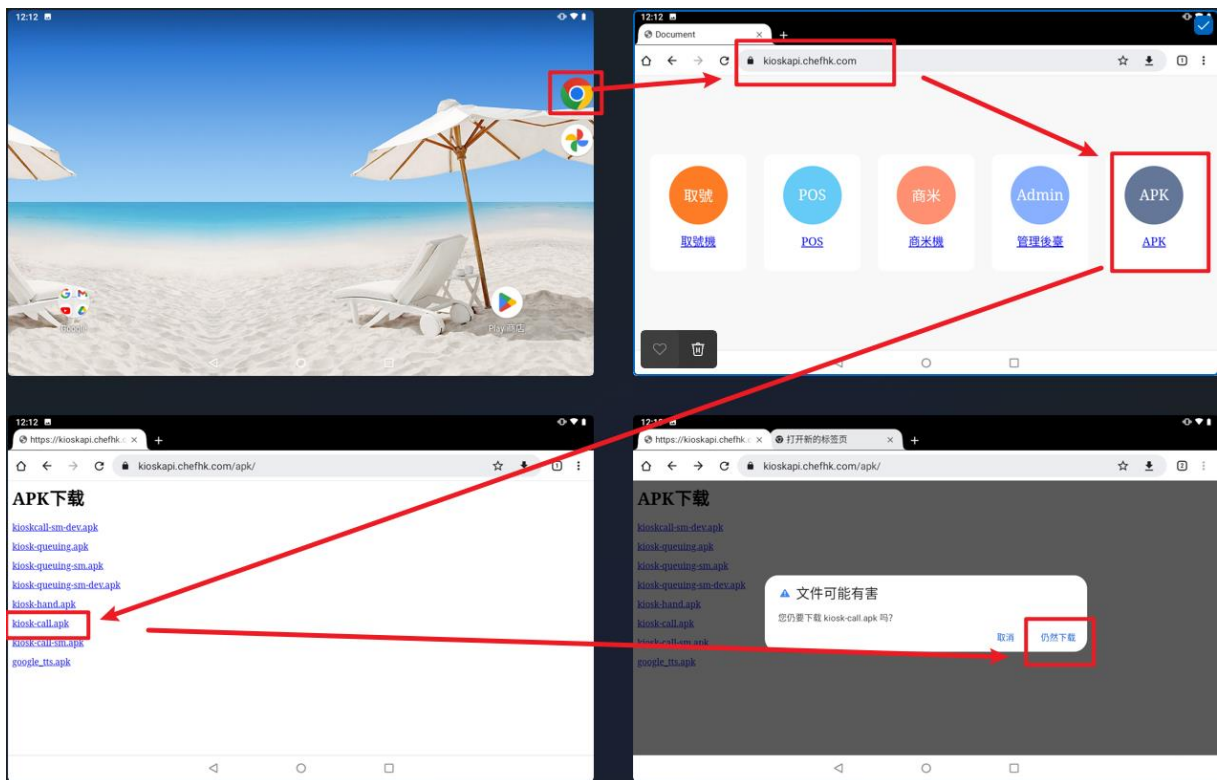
12:12

Google

Play 商店

12:12
Document
kioskapi.chefhk.com

取號
取號機

POS
POS

商米
商米機

Admin
管理後臺

APK
APK

12:12
https://kioskapi.chefhk.c
kioskapi.chefhk.com/apk/

APK下载

kioskcall-sm-dev.apk
kiosk-queuing.apk
kiosk-queuing-sm.apk
kiosk-queuing-sm-dev.apk
kiosk-hand.apk
kiosk-call.apk
kiosk-call-sm.apk
google_tts.apk

https://kioskapi.chefhk.c
打开新的标签页
kioskapi.chefhk.com/apk/

APK下载

kioskcall-sm-dev.apk
kiosk-queuing.apk
kiosk-queuing-sm.apk
kiosk-queuing-sm-dev.apk
kiosk-hand.apk
kiosk-call.apk
kiosk-call-sm.apk
google_tts.apk

文件可能有害
您仍要下载 kiosk-call.apk 吗?
取消
仍然下载